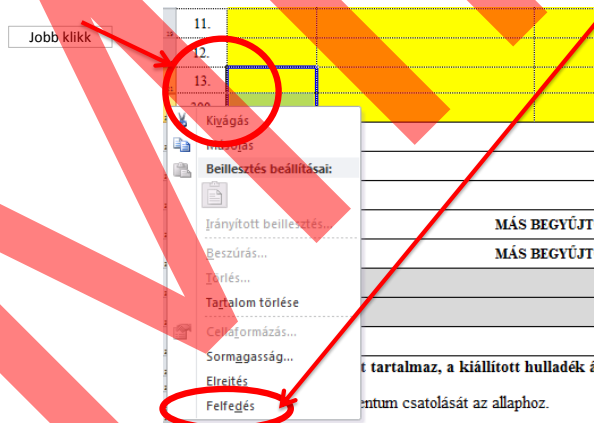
Jobb klikk

11.
12.
13.
200

Kivágás
Másolás
Beillesztés beállításai:
Irányított beillesztés...
Beszúrás...
Törlés...
Tartalom törlése
Cellaformázás...
Sormagasság...
Elrejtés
Felfedés

MÁS BEGYŰJT
MÁS BEGYŰJT

t tartalmaz, a kiállított hulladék á
entum csatolását az allaphoz.